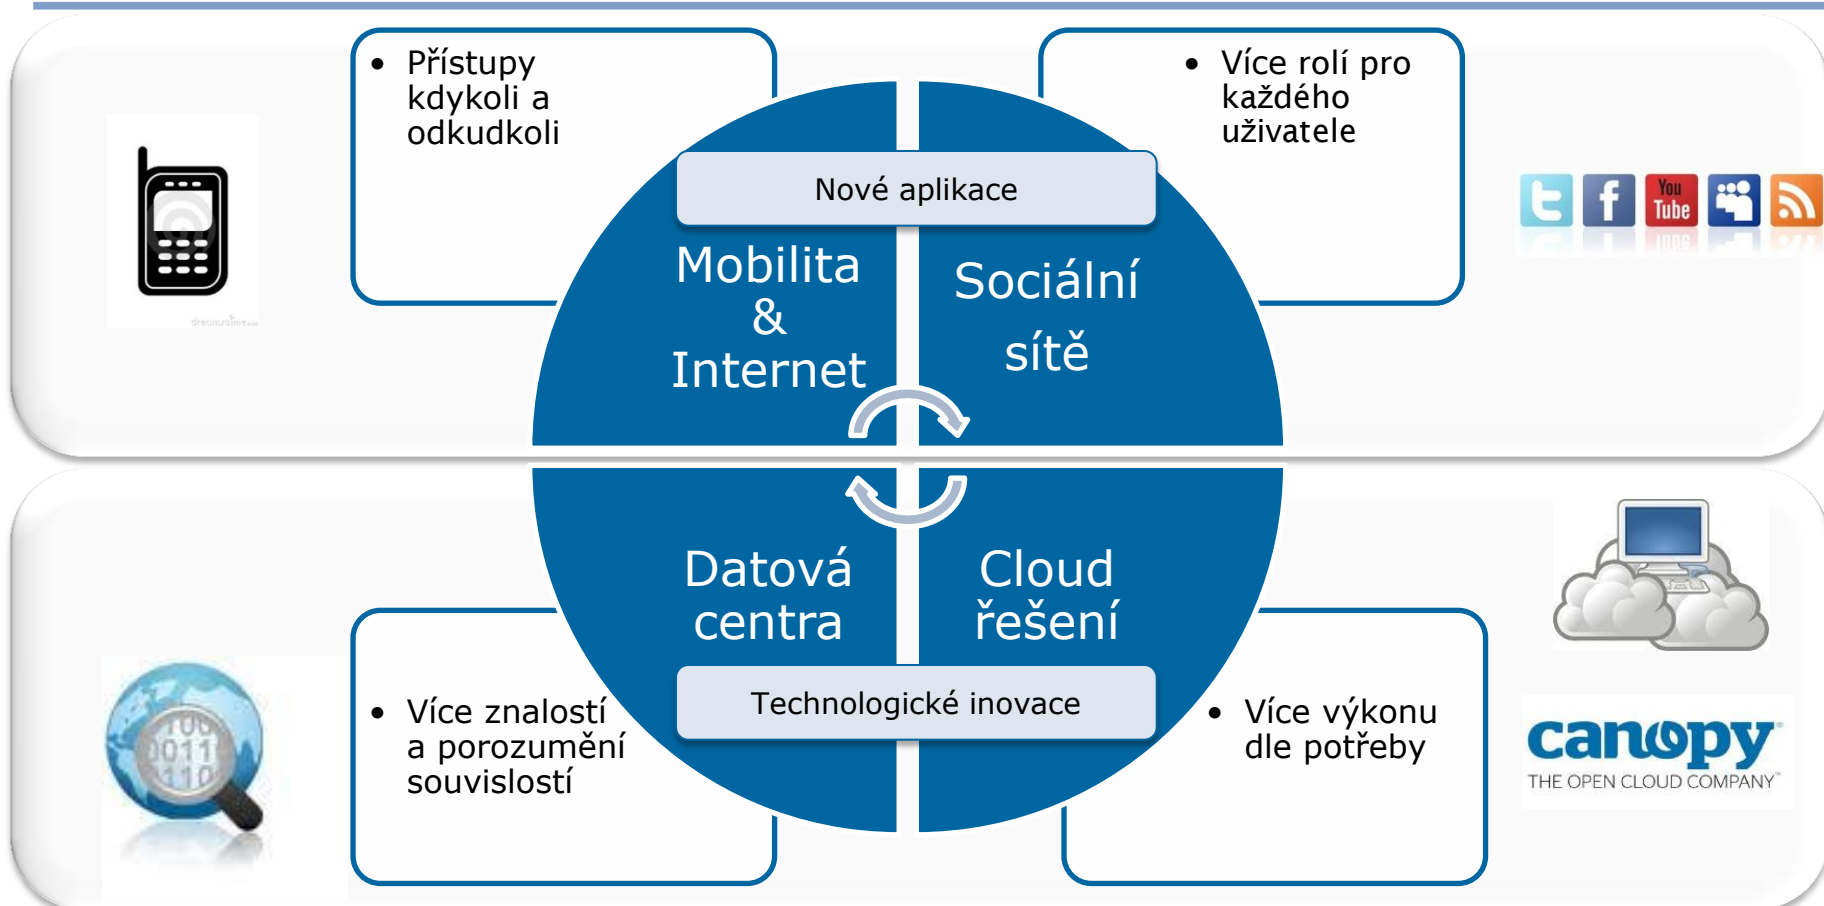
• Přístupy kdykoli a odkudkoli

• Více rolí pro každého uživatele

Nové aplikace

Mobilita & Internet

Sociální sítě

You Tube

Datová centra

Cloud řešení

Technologické inovace

• Více znalostí a porozumění souvislostí

• Více výkonu dle potřeby

canopy
THE OPEN CLOUD COMPANY